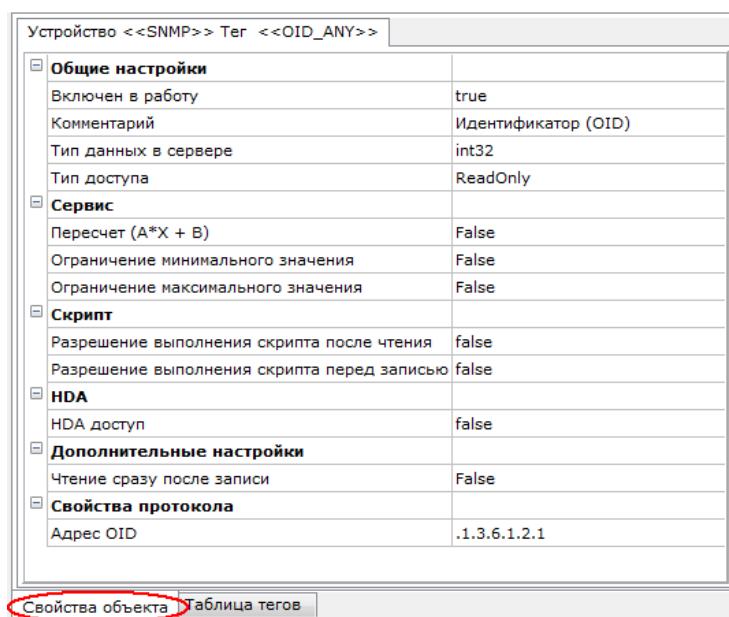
Устройство <<SNMP>> Тег <<OID_ANY>>

| | |
|---|---|
| ⊟ **Общие настройки** | |
| Включен в работу | true |
| Комментарий | Идентификатор (OID) |
| Тип данных в сервере | int32 |
| Тип доступа | ReadOnly |
| ⊟ **Сервис** | |
| Пересчет (A*X + B) | False |
| Ограничение минимального значения | False |
| Ограничение максимального значения | False |
| ⊟ **Скрипт** | |
| Разрешение выполнения скрипта после чтения | false |
| Разрешение выполнения скрипта перед записью | false |
| ⊟ **HDA** | |
| HDA доступ | false |
| ⊟ **Дополнительные настройки** | |
| Чтение сразу после записи | False |
| ⊟ **Свойства протокола** | |
| Адрес OID | .1.3.6.1.2.1 |

Свойства объекта | Таблица тегов